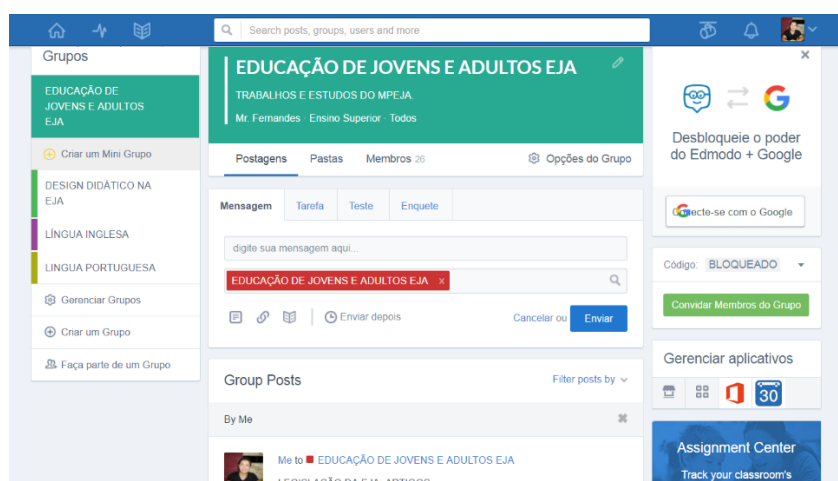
Search posts, groups, users and more

Grupos

EDUCAÇÃO DE JOVENS E ADULTOS EJA

Criar um Mini Grupo

DESIGN DIDÁTICO NA EJA

LÍNGUA INGLESA

LINGUA PORTUGUESA

Gerenciar Grupos

Criar um Grupo

Faça parte de um Grupo

EDUCAÇÃO DE JOVENS E ADULTOS EJA

TRABALHOS E ESTUDOS DO MPEJA.

Mr. Fernandes · Ensino Superior · Todos

Postagens Pastas Membros 26 Opções do Grupo

Mensagem Tarefa Teste Enquete

digite sua mensagem aqui...

EDUCAÇÃO DE JOVENS E ADULTOS EJA ×

Enviar depois Cancelar ou Enviar

Group Posts Filter posts by

By Me

Me to EDUCAÇÃO DE JOVENS E ADULTOS EJA

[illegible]

Desbloqueie o poder do Edmodo + Google

Conecte-se com o Google

Código: BLOQUEADO

Convidar Membros do Grupo

Gerenciar aplicativos

30

Assignment Center

Track your classroom's